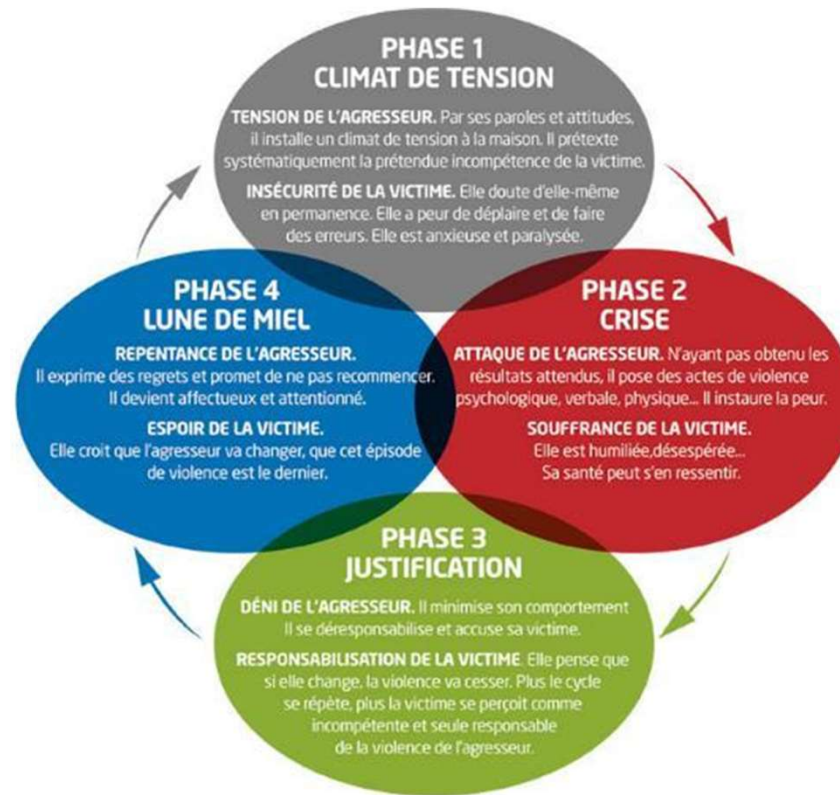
PHASE 1
CLIMAT DE TENSION

TENSION DE L'AGRESSEUR. Par ses paroles et attitudes, il installe un climat de tension à la maison. Il prétexte systématiquement la prétendue incompétence de la victime.

INSÉCURITÉ DE LA VICTIME. Elle doute d'elle-même en permanence. Elle a peur de déplaire et de faire des erreurs. Elle est anxieuse et paralysée.

PHASE 2
CRISE

ATTAQUE DE L'AGRESSEUR. N'ayant pas obtenu les résultats attendus, il pose des actes de violence psychologique, verbale, physique... Il instaure la peur.

SOUFFRANCE DE LA VICTIME.
Elle est humiliée,désespérée...
Sa santé peut s'en ressentir.

PHASE 3
JUSTIFICATION

DÉNI DE L'AGRESSEUR. Il minimise son comportement Il se déresponsabilise et accuse sa victime.

RESPONSABILISATION DE LA VICTIME. Elle pense que si elle change, la violence va cesser. Plus le cycle se répète, plus la victime se perçoit comme incompétente et seule responsable de la violence de l'agresseur.

PHASE 4
LUNE DE MIEL

REPENTANCE DE L'AGRESSEUR.
Il exprime des regrets et promet de ne pas recommencer. Il devient affectueux et attentionné.

ESPOIR DE LA VICTIME.
Elle croit que l'agresseur va changer, que cet épisode de violence est le dernier.